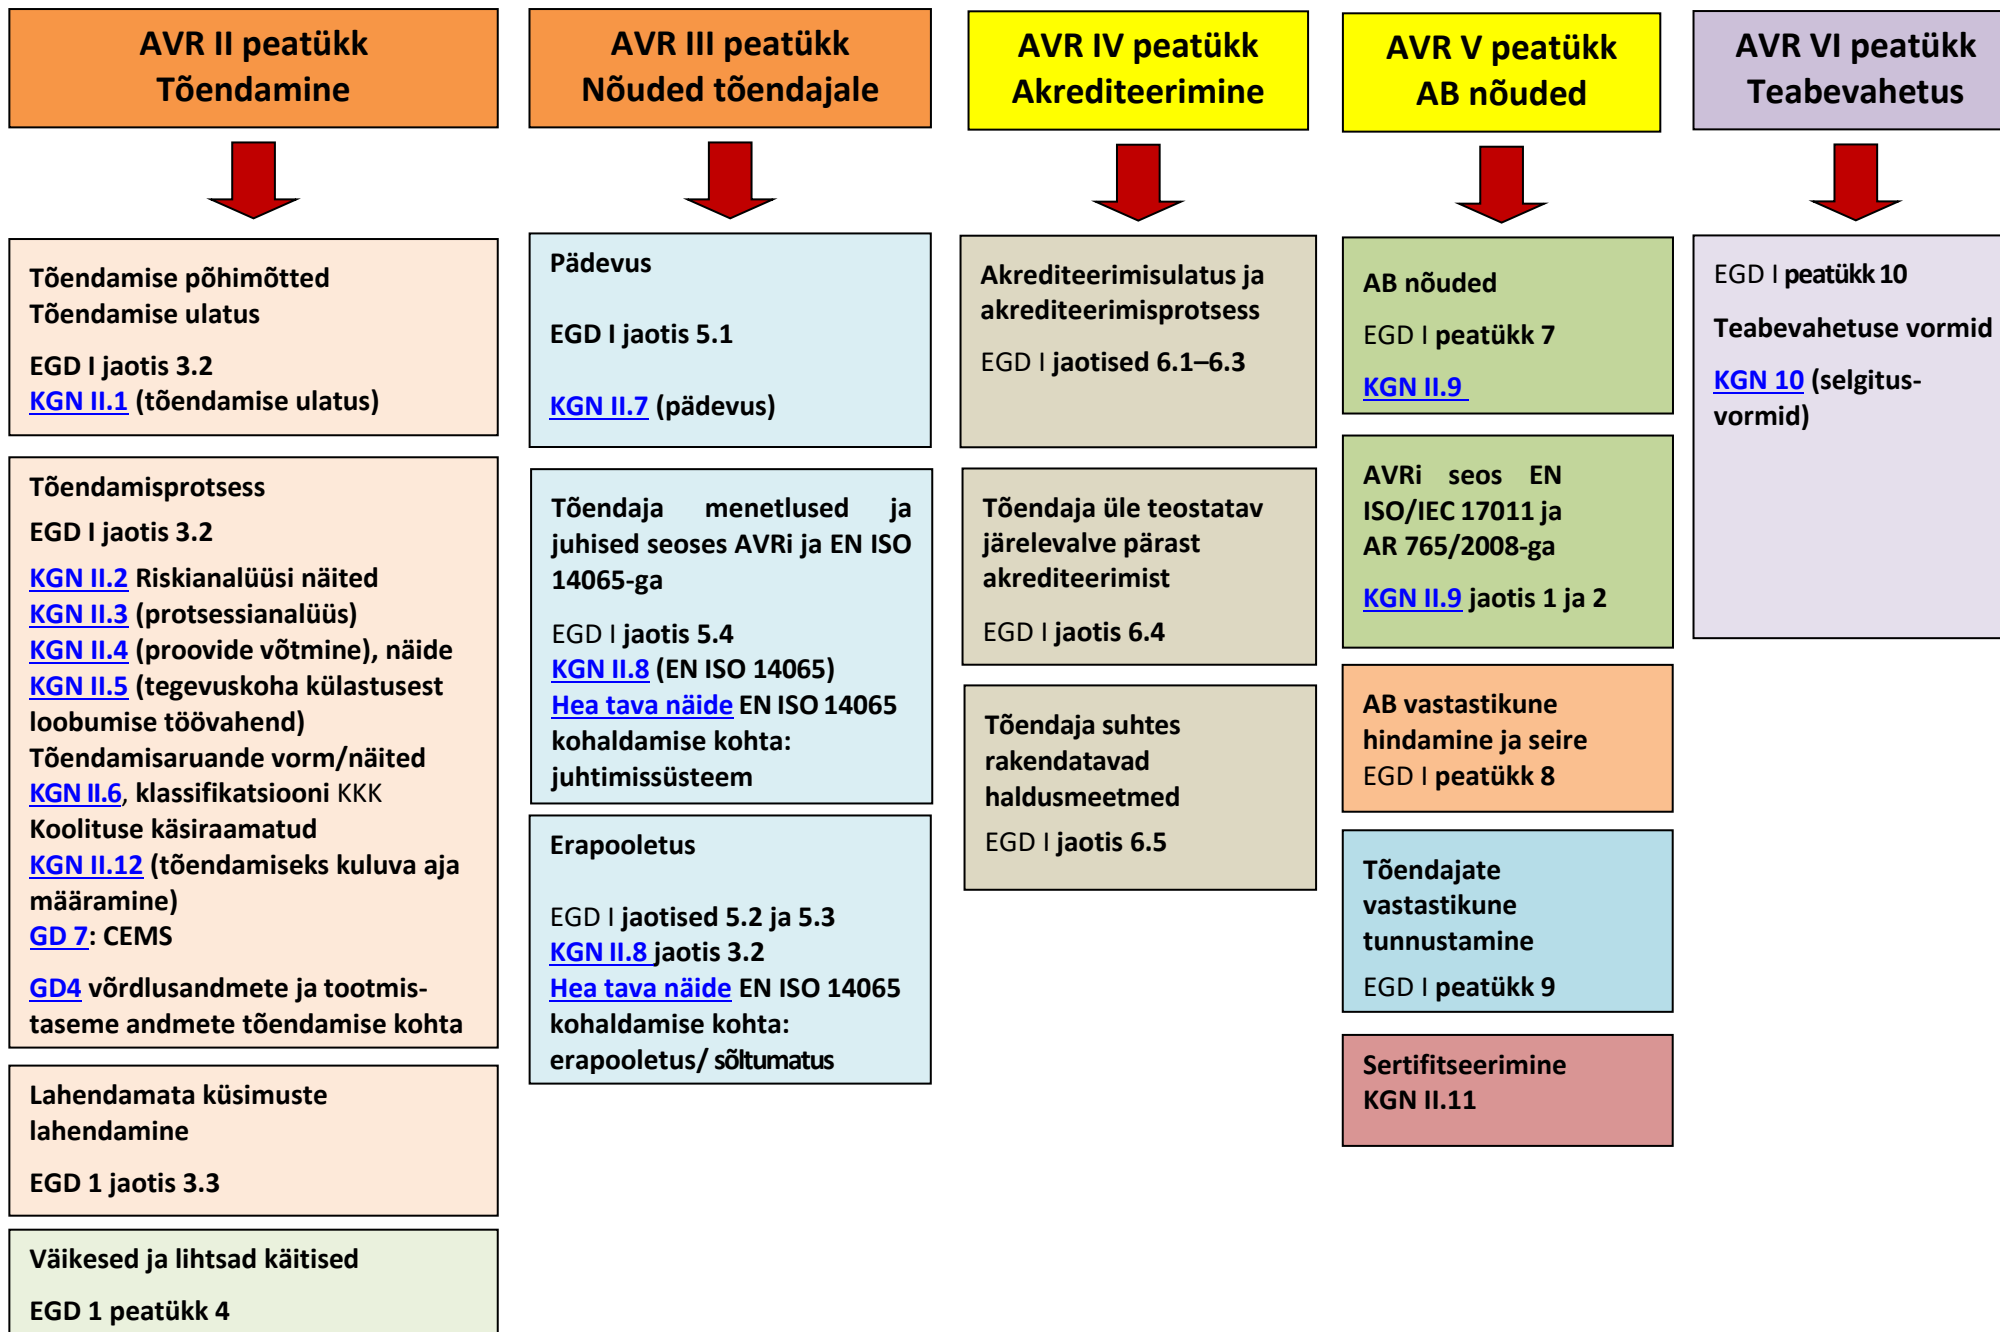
AVR II peatükk
Tõendamine

Tõendamise põhimõtted
Tõendamise ulatus

EGD I jaotis 3.2
KGN II.1 (tõendamise ulatus)

Tõendamisprotsess

EGD I jaotis 3.2

KGN II.2 Riskianalüüsi näited
KGN II.3 (protsessianalüüs)
KGN II.4 (proovide võtmine), näide
KGN II.5 (tegevuskoha külastusest loobumise töövahend)
Tõendamisaruande vorm/näited
KGN II.6, klassifikatsiooni KKK
Koolituse käsiraamatud
KGN II.12 (tõendamiseks kuluva aja määramine)
GD 7: CEMS

GD4 võrdlusandmete ja tootmistaseme andmete tõendamise kohta

Lahendamata küsimuste lahendamine

EGD 1 jaotis 3.3

Väikesed ja lihtsad käitised

EGD 1 peatükk 4

AVR III peatükk
Nõuded tõendajale

Pädevus

EGD I jaotis 5.1

KGN II.7 (pädevus)

Tõendaja menetlused ja juhised seoses AVRi ja EN ISO 14065-ga

EGD I jaotis 5.4
KGN II.8 (EN ISO 14065)
Hea tava näide EN ISO 14065 kohaldamise kohta: juhtimissüsteem

Erapooletus

EGD I jaotised 5.2 ja 5.3
KGN II.8 jaotis 3.2
Hea tava näide EN ISO 14065 kohaldamise kohta: erapooletus/ sõltumatus

AVR IV peatükk
Akrediteerimine

Akrediteerimisulatus ja akrediteerimisprotsess

EGD I jaotised 6.1–6.3

Tõendaja üle teostatav järelevalve pärast akrediteerimist

EGD I jaotis 6.4

Tõendaja suhtes rakendatavad haldusmeetmed

EGD I jaotis 6.5

AVR V peatükk
AB nõuded

AB nõuded

EGD I peatükk 7

KGN II.9

AVRi seos EN ISO/IEC 17011 ja AR 765/2008-ga

KGN II.9 jaotis 1 ja 2

AB vastastikune hindamine ja seire
EGD I peatükk 8

Tõendajate vastastikune tunnustamine

EGD I peatükk 9

Sertifitseerimine
KGN II.11

AVR VI peatükk
Teabevahetus

EGD I peatükk 10

Teabevahetuse vormid

KGN 10 (selgitusvormid)